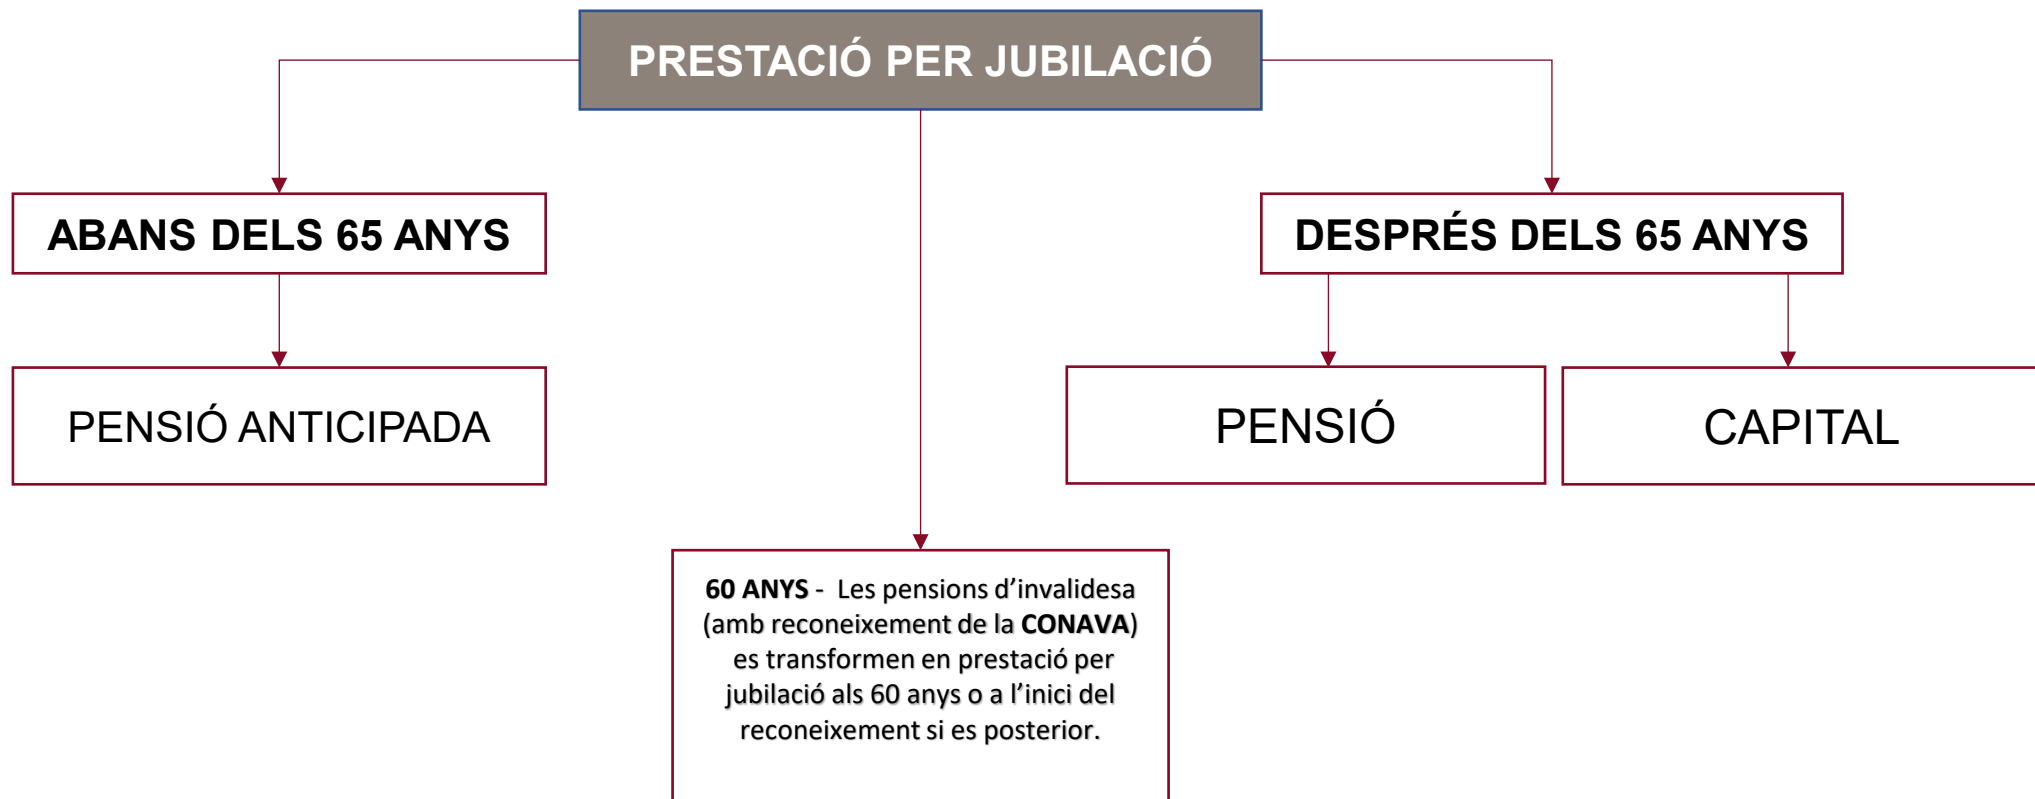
PRESTACIÓ PER JUBILACIÓ

ABANS DELS 65 ANYS

DESPRÉS DELS 65 ANYS

PENSIÓ ANTICIPADA

PENSIÓ

CAPITAL

60 ANYS - Les pensions d'invalidesa (amb reconeixement de la CONAVA) es transformen en prestació per jubilació als 60 anys o a l'inici del reconeixement si es posterior.